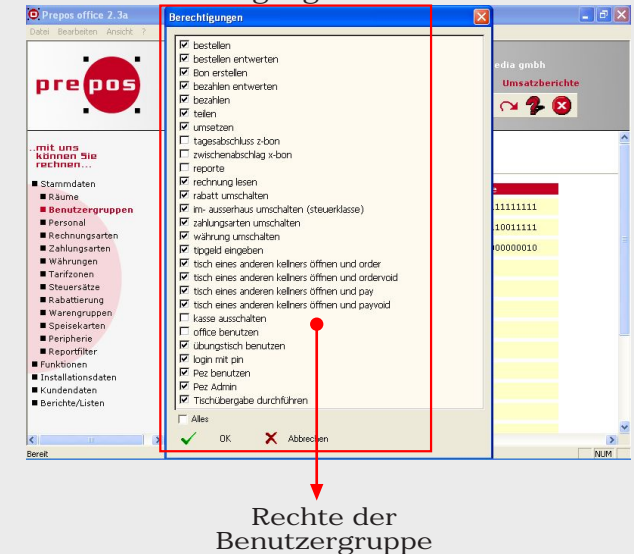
Prepos office 2.3a
Datei Bearbeiten Ansicht ?

prepos

..mit uns können Sie rechnen...

Stammdaten
Räume
Benutzergruppen
Personal
Rechnungsarten
Zahlungsarten
Währungen
Tarifzonen
Steuersätze
Rabattierung
Warengruppen
Speisekarten
Peripherie
Reportfilter
Funktionen
Installationsdaten
Kundendaten
Berichte/Listen

edia gmbh
Umsatzberichte

111111111
10011111
000000010

Berechtigungen

☑ bestellen
☑ bestellen entwerten
☑ Bon erstellen
☑ bezahlen entwerten
☑ bezahlen
☑ teilen
☑ umsetzen
☐ tagesabschluss z-bon
☐ zwischenabschlag x-bon
☐ reporte
☑ rechnung lesen
☑ rabatt umschalten
☑ im- ausserhaus umschalten (steuerklasse)
☑ zahlungsarten umschalten
☑ währung umschalten
☑ tipgeld eingeben
☑ tisch eines anderen kellners öffnen und order
☑ tisch eines anderen kellners öffnen und ordervoid
☑ tisch eines anderen kellners öffnen und pay
☑ tisch eines anderen kellners öffnen und payvoid
☐ kasse ausschalten
☐ office benutzen
☑ übungstisch benutzen
☑ login mit pin
☑ Pez benutzen
☑ Pez Admin
☑ Tischübergabe durchführen

☐ Alles
OK
Abbrechen

Bereit
NUM

Rechte der Benutzergruppe